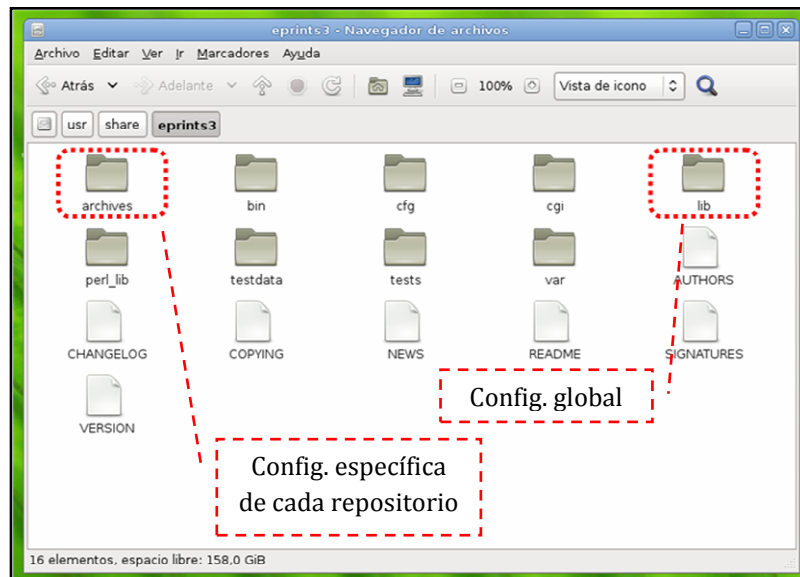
eprints3 - Navegador de archivos

Archivo Editar Ver Ir Marcadores Ayuda

Atrás Adelante 100% Vista de icono

usr share eprints3

archives bin cfg cgi lib

perl_lib testdata tests var AUTHORS

CHANGELOG COPYING NEWS README SIGNATURES

VERSION

Config. global

Config. específica de cada repositorio

16 elementos, espacio libre: 158,0 GiB